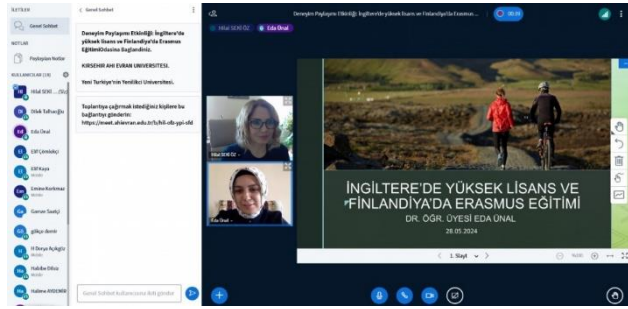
Genel Sohbet

Genel Sohbet

NOTLAR

Paylaşılan Notlar

KULLANICILAR (18)

Hilal SEKİ ...(Siz)

Dilek Taftacıgin

Eda Önal

Elif Çimitdeyi

Elif Kaya

Emine Korkmaz

Gamze Saatçi

gökçe demir

H.Derya Açıkgöz

Habibe Dikici

Hatice AYDEMİR

‹ Genel Sohbet

Deneyim Paylaşımı Etkinliği: İngiltere'de yüksek lisans ve Finlandiya'da Erasmus Eğitimi Oturumu Bağlandınız.

KIRSEHIR AHI EVRAN UNIVERSITESI.

Yeni Türkiye'nin Yenilikci Universitesi.

Toplantıya çağırmak istediğiniz kişilere bu bağlantıyı gönderin: https://meet.ahievran.edu.tr/b/hil-ofb-ypi-ofd

Genel Sohbet kullanıcısına ileti gönder

Deneyim Paylaşımı Etkinliği: İngiltere'de yüksek lisans ve Finlandiya'da Erasmus ...

Hilal SEKİ ÖZ

Eda Önal

Hilal SEKİ ÖZ

Eda Önal

İNGİLTERE'DE YÜKSEK LİSANS VE FİNLANDİYA'DA ERASMUS EĞİTİMİ

DR. ÖĞR. ÜYESİ EDA ÜNAL

28.05.2024

1. Slayt